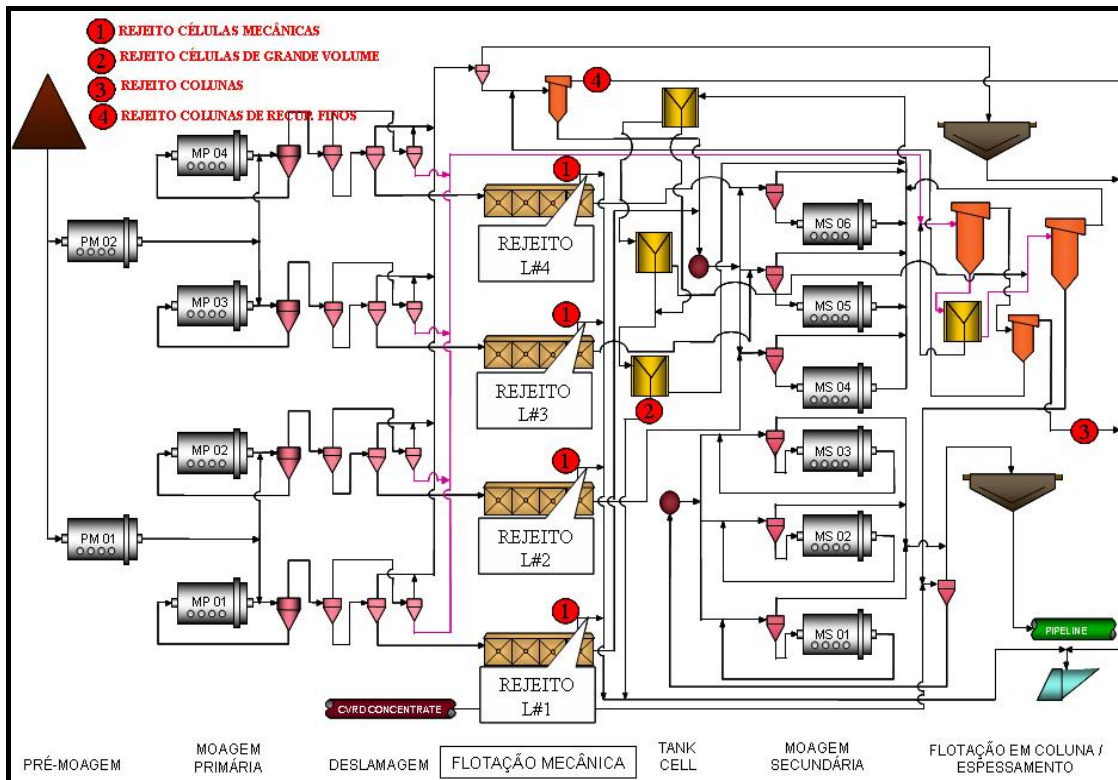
1 REJEITO CÉLULAS MECÂNICAS
2 REJEITO CÉLULAS DE GRANDE VOLUME
3 REJEITO COLUNAS
4 REJEITO COLUNAS DE RECUP. FINOS

4

MP 04
PM 02
MP 03
MP 02
PM 01
MP 01

1 REJEITO L#4
1 REJEITO L#3
1 REJEITO L#2
1 REJEITO L#1

2

MS 06
MS 05
MS 04
MS 03
MS 02
MS 01

3

PIPELINE

CVRD CONCENTRATE

PRÉ-MOAGEM
MOAGEM PRIMÁRIA
DESLAMAGEM
FLOTAÇÃO MECÂNICA
TANK CELL
MOAGEM SECUNDÁRIA
FLOTAÇÃO EM COLUNA / ESPESSAMENTO